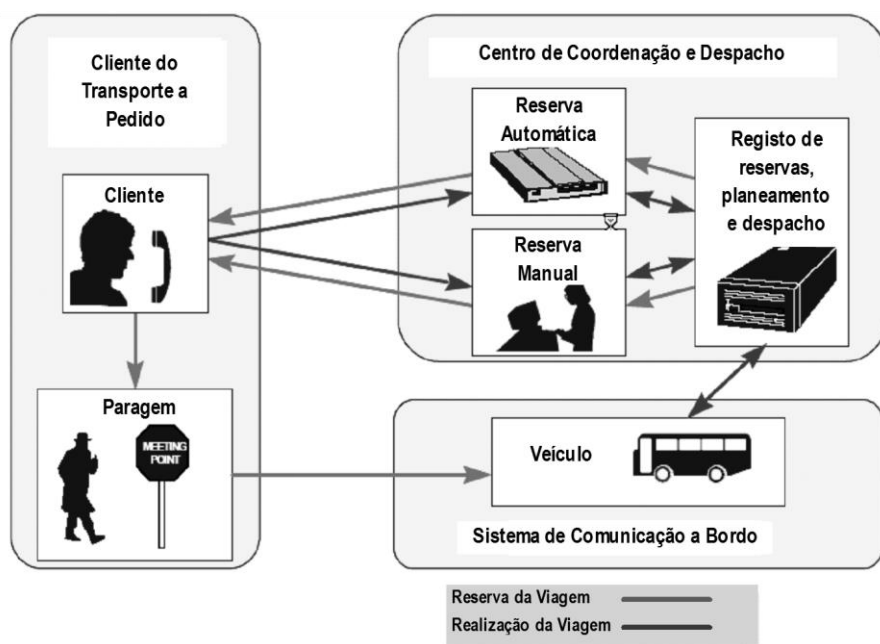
Cliente do Transporte a Pedido

Cliente

Paragem

MEETING POINT

Centro de Coordenação e Despacho

Reserva Automática

Reserva Manual

Registo de reservas, planeamento e despacho

Veículo

Sistema de Comunicação a Bordo

Reserva da Viagem

Realização da Viagem